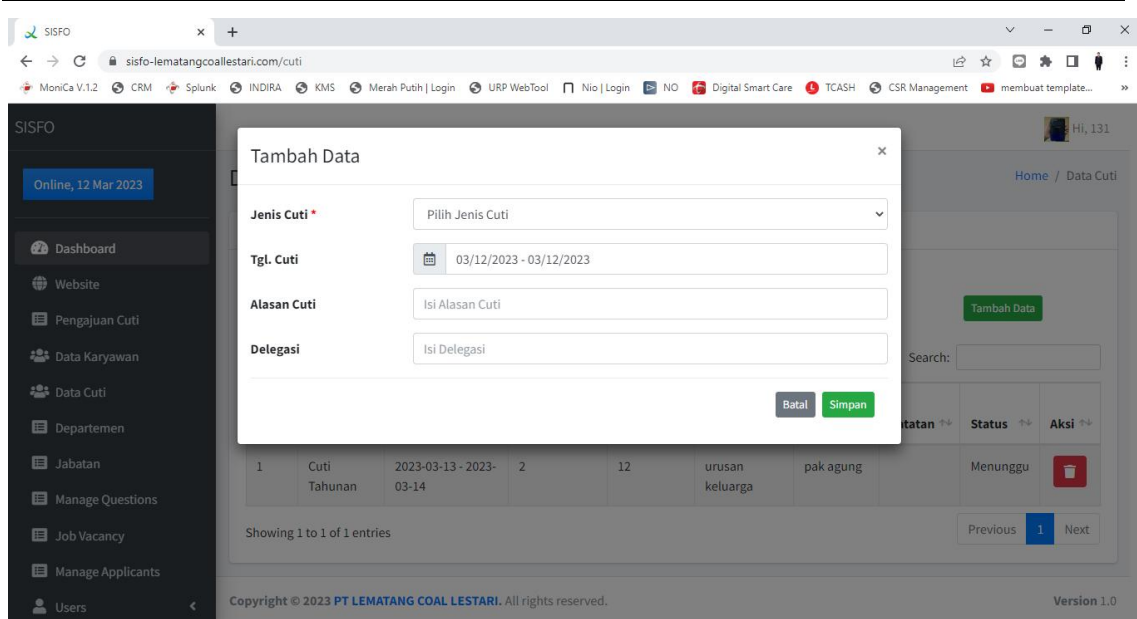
SISFO
sisfo-lematangcoallestari.com/cuti
MoniCa V.1.2 CRM Splunk INDIRA KMS Merah Putih | Login URP WebTool Nio | Login NO Digital Smart Care TCASH CSR Management membuat template...

SISFO
Hi, 131
Online, 12 Mar 2023
Dashboard
Website
Pengajuan Cuti
Data Karyawan
Data Cuti
Departemen
Jabatan
Manage Questions
Job Vacancy
Manage Applicants
Users

Home / Data Cuti

Tambah Data
Search:

| | | | | | | | tatan | Status | Aksi |
|---|---|---|---|---|---|---|---|---|---|
| 1 | Cuti Tahunan | 2023-03-13 - 2023-03-14 | 2 | 12 | urusan keluarga | pak agung | | Menunggu | |

Showing 1 to 1 of 1 entries
Previous 1 Next

Tambah Data
×
Jenis Cuti * Pilih Jenis Cuti
Tgl. Cuti 03/12/2023 - 03/12/2023
Alasan Cuti Isi Alasan Cuti
Delegasi Isi Delegasi
Batal Simpan

Copyright © 2023 PT LEMATANG COAL LESTARI. All rights reserved.
Version 1.0